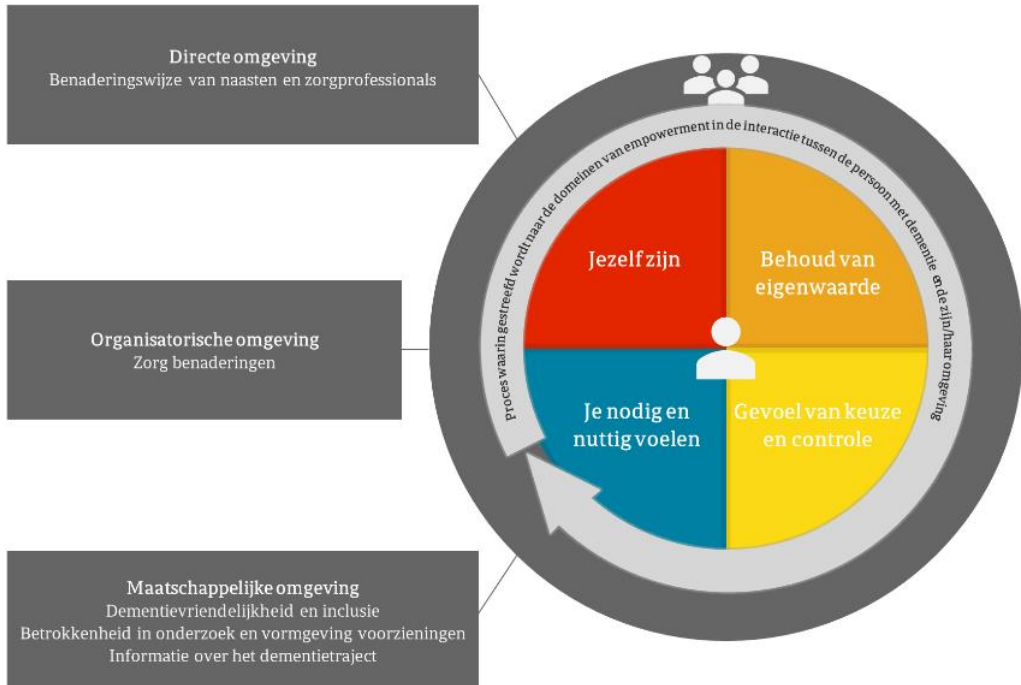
Directe omgeving
Benaderingswijze van naasten en zorgprofessionals

Organisatorische omgeving
Zorg benaderingen

Maatschappelijke omgeving
Dementievriendelijkheid en inclusie
Betrokkenheid in onderzoek en vormgeving voorzieningen
Informatie over het dementietraject

Proces waarin gestreefd wordt naar de domeinen van empowerment in de interactie tussen de persoon met dementie en de zijn/haar omgeving

Jezelf zijn

Behoud van eigenwaarde

Je nodig en nuttig voelen

Gevoel van keuze en controle